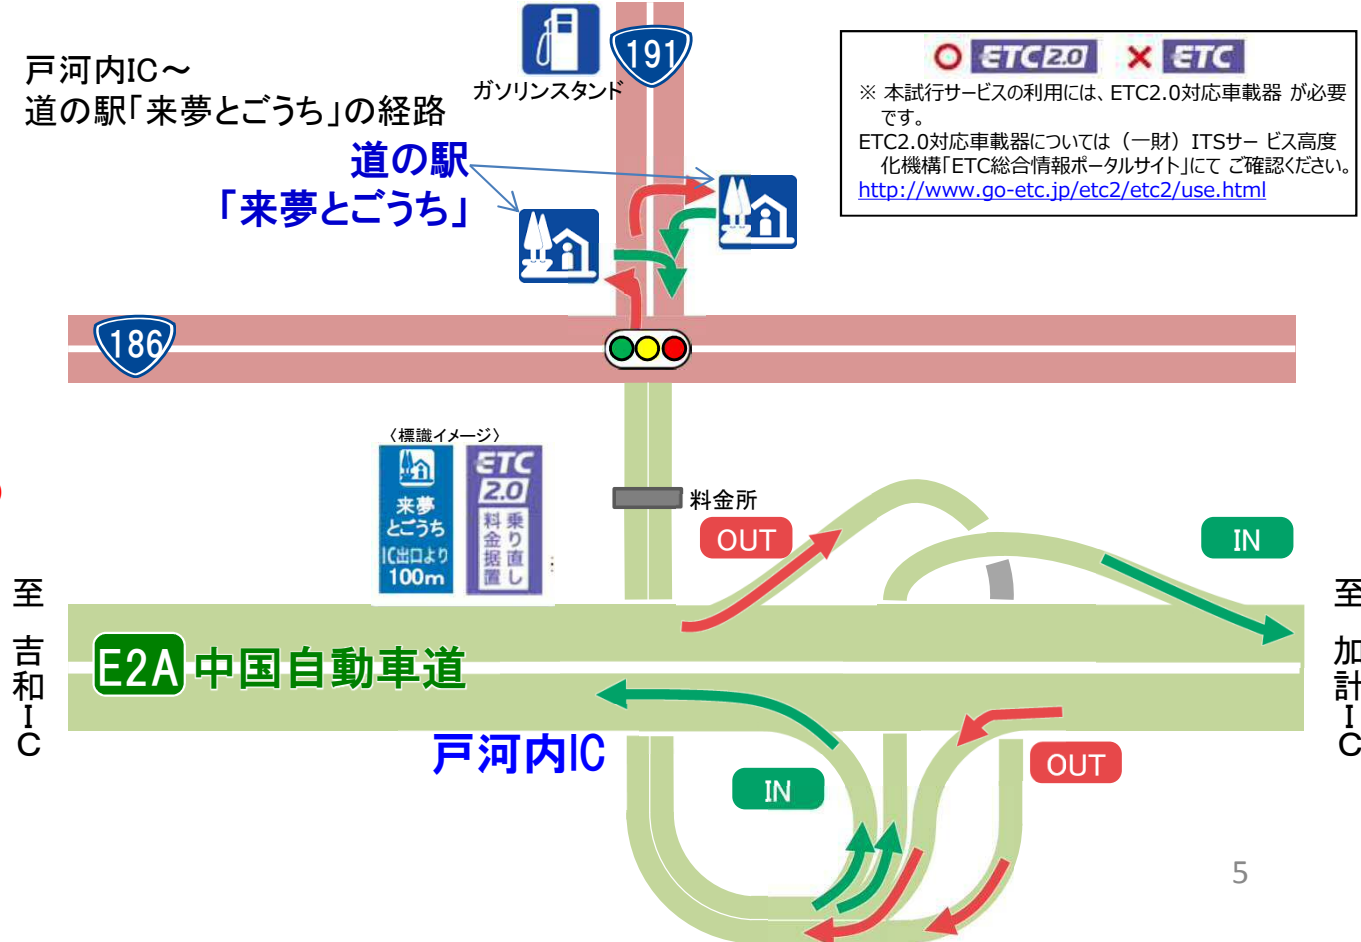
戸河内IC～
道の駅「来夢とごうち」の経路

ガソリンスタンド

191

道の駅
「来夢とごうち」

○ ETC2.0 × ETC
※ 本試行サービスの利用には、ETC2.0対応車載器 が必要です。
ETC2.0対応車載器については（一財）ITSサー ビス高度化機構「ETC総合情報ポータルサイト」にて ご確認ください。
http://www.go-etc.jp/etc2/etc2/use.html

186

〈標識イメージ〉
来夢
とごうち
IC出口より
100m

ETC 2.0
料金所設置
乗り直し

料金所

OUT

IN

至 吉和IC

至 加計IC

E2A 中国自動車道

戸河内IC

IN

OUT

5